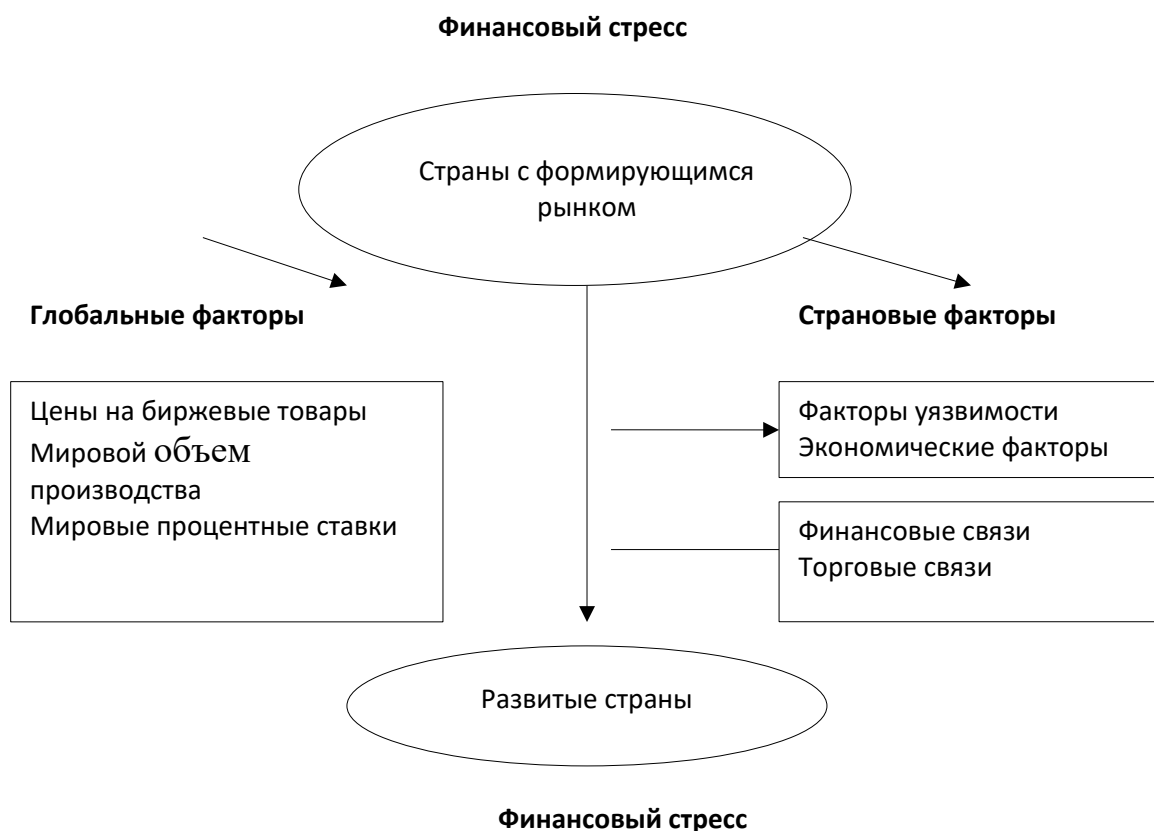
Финансовый стресс

Страны с формирующимся рынком

Глобальные факторы

Страновые факторы

Цены на биржевые товары
Мировой объем производства
Мировые процентные ставки

Факторы уязвимости
Экономические факторы

Финансовые связи
Торговые связи

Развитые страны

Финансовый стресс